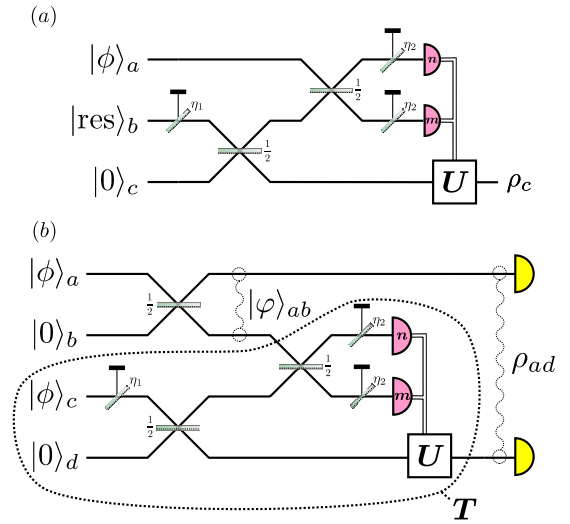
(a)

$|\phi\rangle_a$

$\eta_2$

$n$

$\frac{1}{2}$

$|\text{res}\rangle_b$

$\eta_1$

$\eta_2$

$m$

$\frac{1}{2}$

$|0\rangle_c$

$\boldsymbol{U}$

$\rho_c$

(b)

$|\phi\rangle_a$

$\frac{1}{2}$

$|\varphi\rangle_{ab}$

$|0\rangle_b$

$\eta_2$

$n$

$\frac{1}{2}$

$|\phi\rangle_c$

$\eta_1$

$\eta_2$

$m$

$\rho_{ad}$

$\frac{1}{2}$

$|0\rangle_d$

$\boldsymbol{U}$

$\boldsymbol{T}$